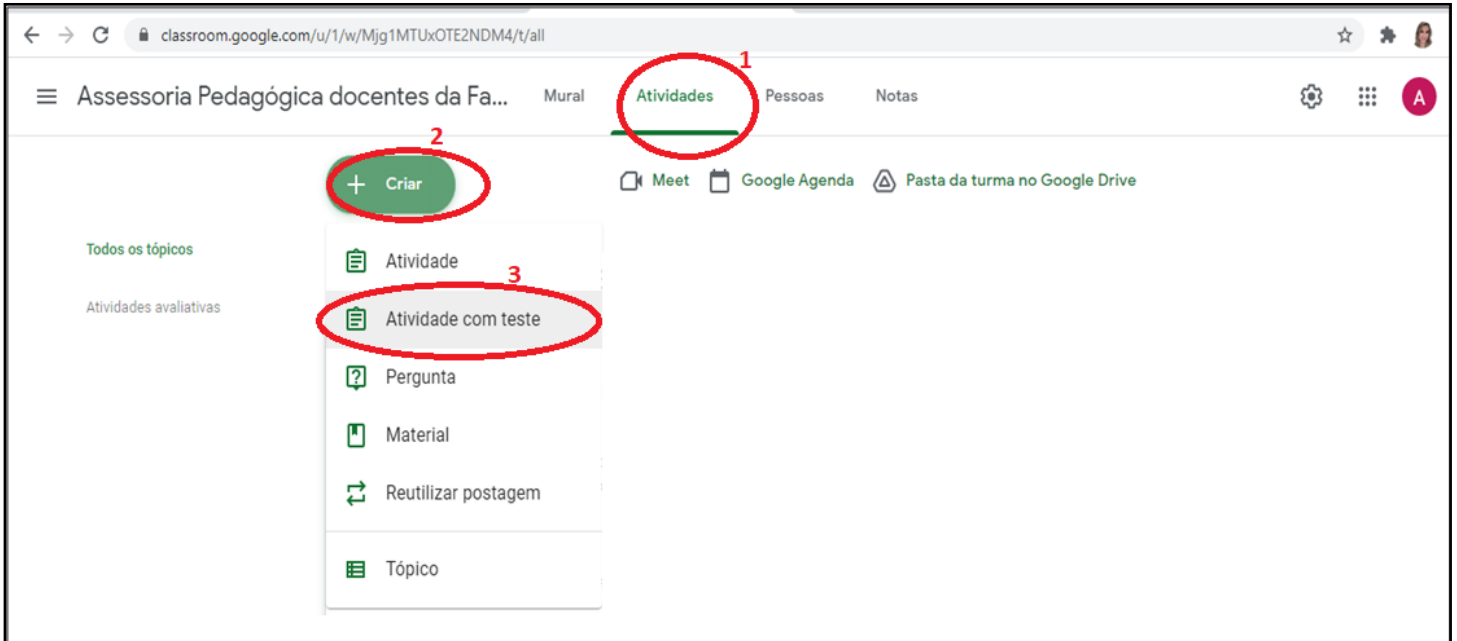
classroom.google.com/u/1/w/Mjg1MTUxOTE2NDM4/t/all

Assessoria Pedagógica docentes da Fa...

Mural

1

Atividades

Pessoas

Notas

A

2

Criar

Meet

Google Agenda

Pasta da turma no Google Drive

Todos os tópicos

Atividades avaliativas

Atividade

3

Atividade com teste

Pergunta

Material

Reutilizar postagem

Tópico